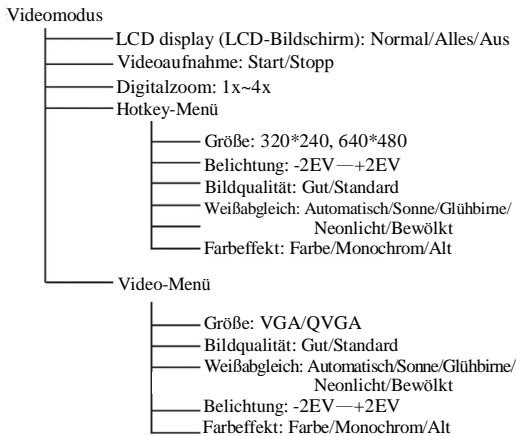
Videomodus

LCD display (LCD-Bildschirm): Normal/Alles/Aus

Videoaufnahme: Start/Stopp

Digitalzoom: 1x~4x

Hotkey-Menü

Größe: 320*240, 640*480

Belichtung: -2EV—+2EV

Bildqualität: Gut/Standard

Weißabgleich: Automatisch/Sonne/Glühbirne/ Neonlicht/Bewölkt

Farbeffekt: Farbe/Monochrom/Alt

Video-Menü

Größe: VGA/QVGA

Bildqualität: Gut/Standard

Weißabgleich: Automatisch/Sonne/Glühbirne/ Neonlicht/Bewölkt

Belichtung: -2EV—+2EV

Farbeffekt: Farbe/Monochrom/Alt